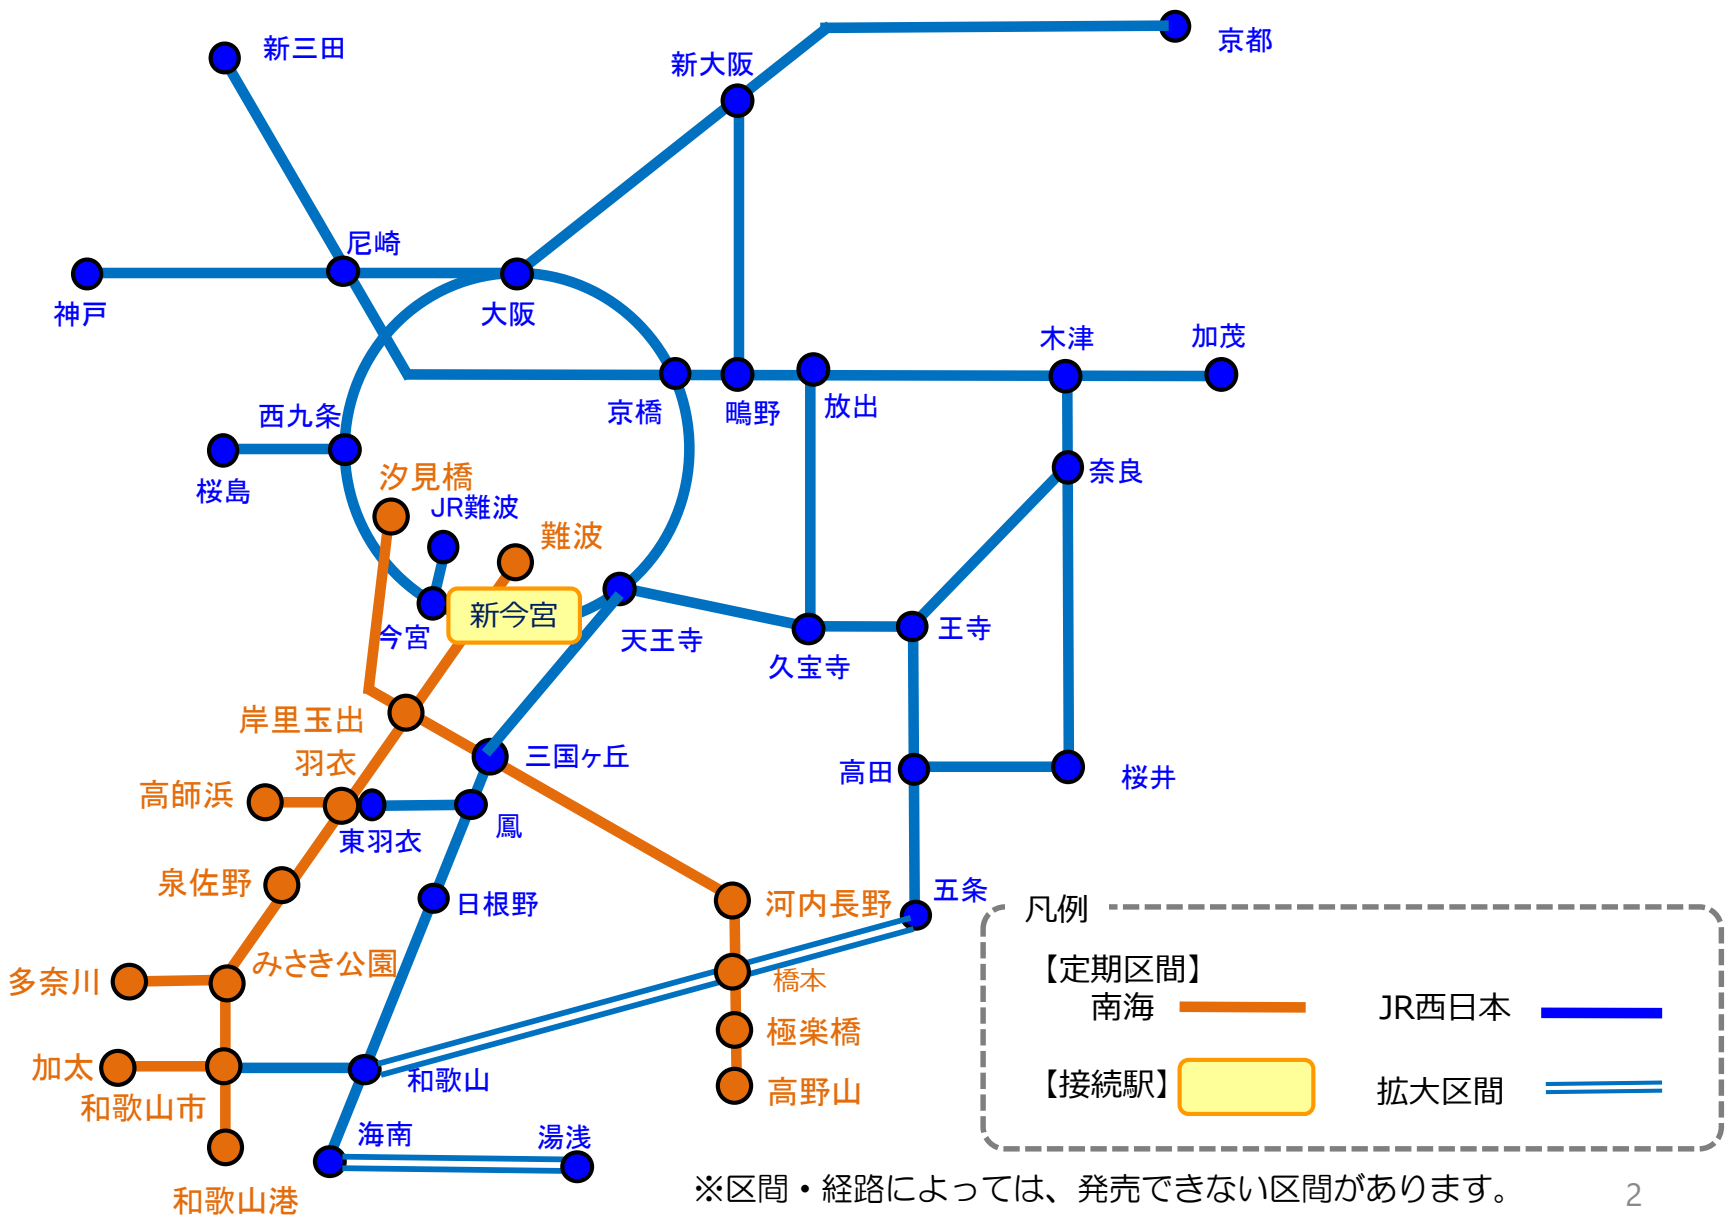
新三田
京都
新大阪
尼崎
神戸
大阪
木津
加茂
京橋
鴫野
放出
西九条
桜島
奈良
汐見橋
JR難波
難波
今宮
新今宮
天王寺
久宝寺
王寺
岸里玉出
羽衣
三国ヶ丘
高田
桜井
高師浜
東羽衣
鳳
泉佐野
日根野
河内長野
五条
多奈川
みさき公園
橋本
極楽橋
加太
和歌山市
和歌山
高野山
海南
湯浅
和歌山港

凡例
【定期区間】
南海
JR西日本
【接続駅】
拡大区間

※区間・経路によっては、発売できない区間があります。
2